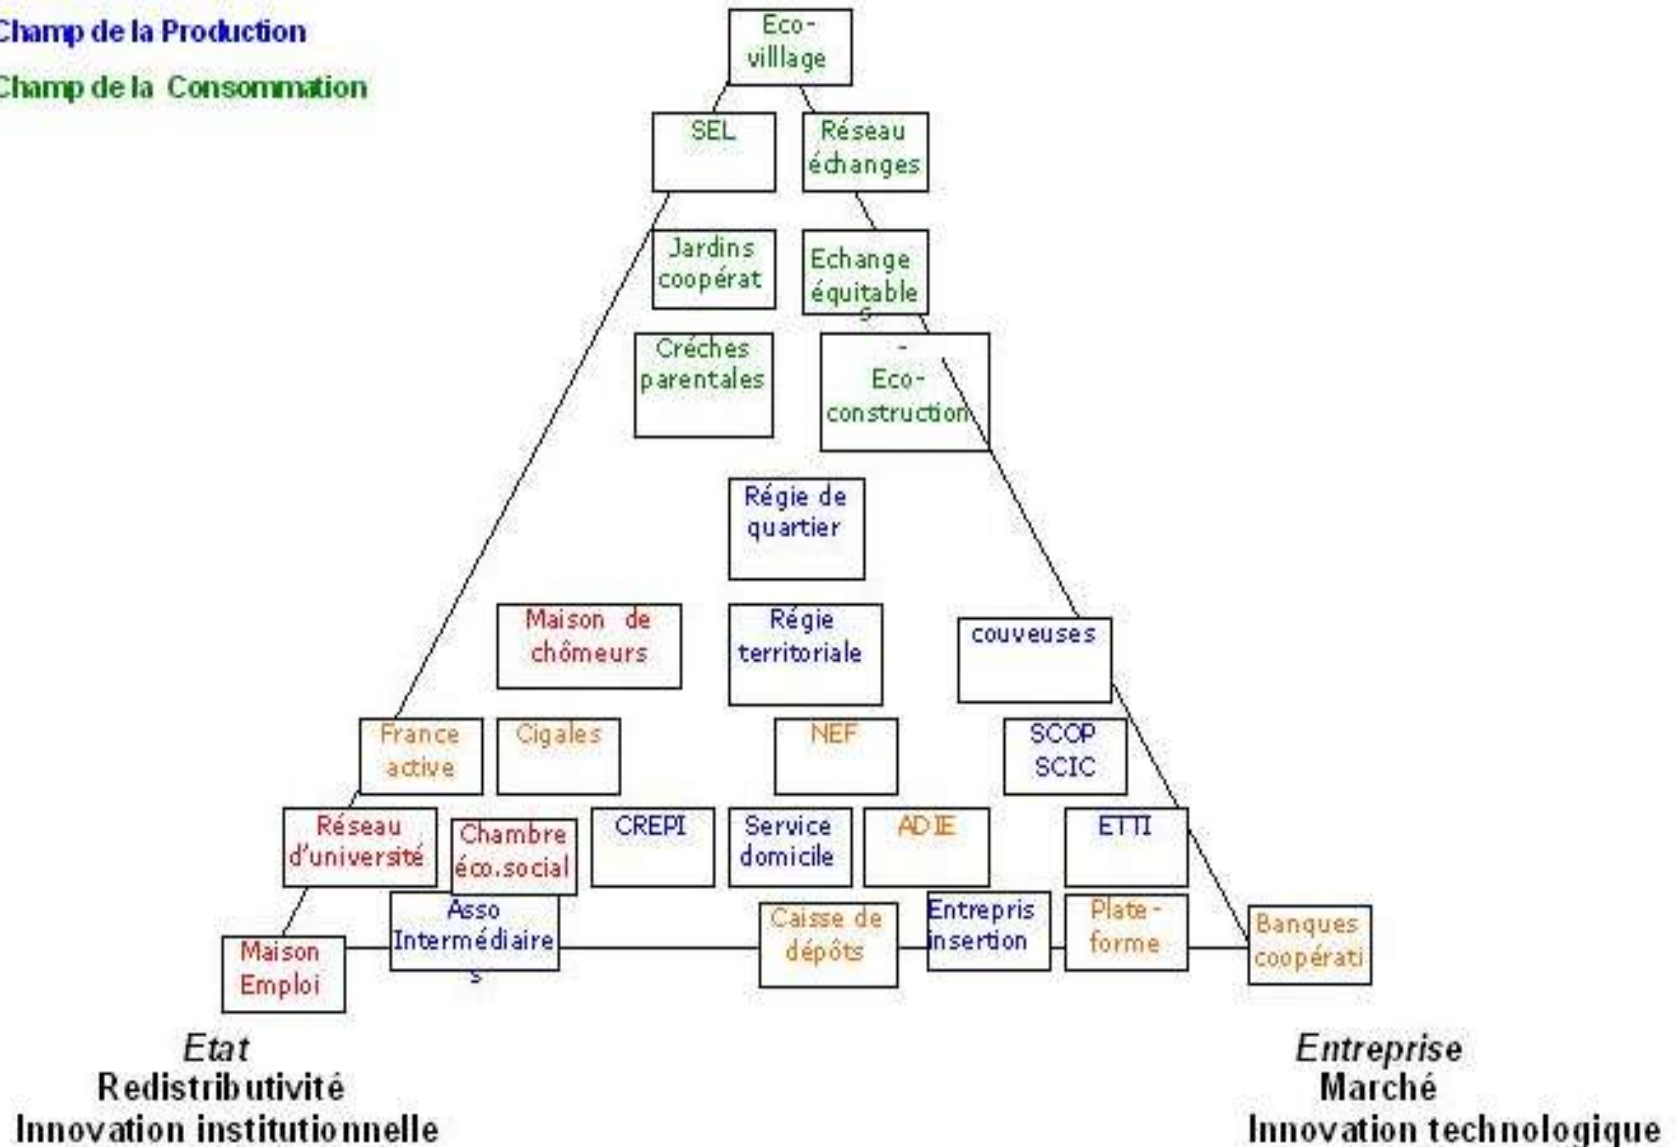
Champ de la Production

Champ de la Consommation

Eco-village

SEL

Réseau échanges

Jardins coopérat

Echange équitable s

Créches parentales

- Eco-construction

Régie de quartier

Maison de chômeurs

Régie territoriale

couveuses

France active

Cigales

NEF

SCOP SCIC

Réseau d'université

Chambre éco.social

CREPI

Service domicile

ADIE

ETTI

Maison Emploi

Asso Intermédiaire s

Caisse de dépôts

Entrepris insertion

Plate-forme

Banques coopérati

Etat
Redistributivité
Innovation institutionnelle

Entreprise
Marché
Innovation technologique